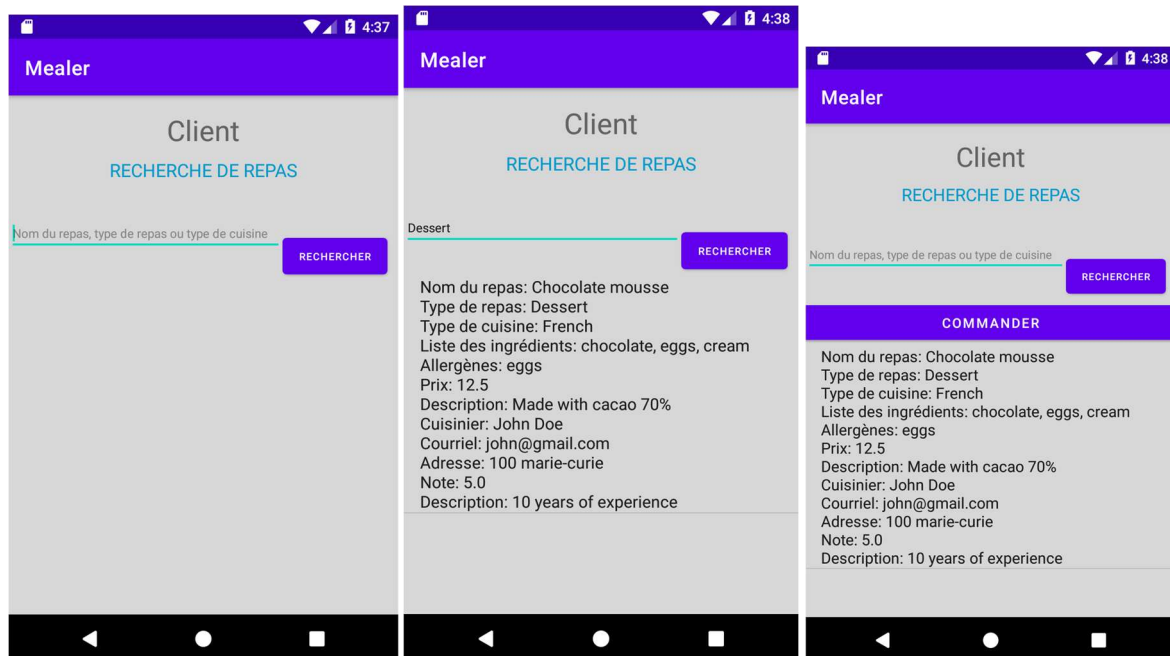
4:37

Mealer

Client

RECHERCHE DE REPAS

Nom du repas, type de repas ou type de cuisine

RECHERCHER

4:38

Mealer

Client

RECHERCHE DE REPAS

Dessert

RECHERCHER

Nom du repas: Chocolate mousse
Type de repas: Dessert
Type de cuisine: French
Liste des ingrédients: chocolate, eggs, cream
Allergènes: eggs
Prix: 12.5
Description: Made with cacao 70%
Cuisinier: John Doe
Courriel: john@gmail.com
Adresse: 100 marie-curie
Note: 5.0
Description: 10 years of experience

4:38

Mealer

Client

RECHERCHE DE REPAS

Nom du repas, type de repas ou type de cuisine

RECHERCHER

COMMANDER

Nom du repas: Chocolate mousse
Type de repas: Dessert
Type de cuisine: French
Liste des ingrédients: chocolate, eggs, cream
Allergènes: eggs
Prix: 12.5
Description: Made with cacao 70%
Cuisinier: John Doe
Courriel: john@gmail.com
Adresse: 100 marie-curie
Note: 5.0
Description: 10 years of experience